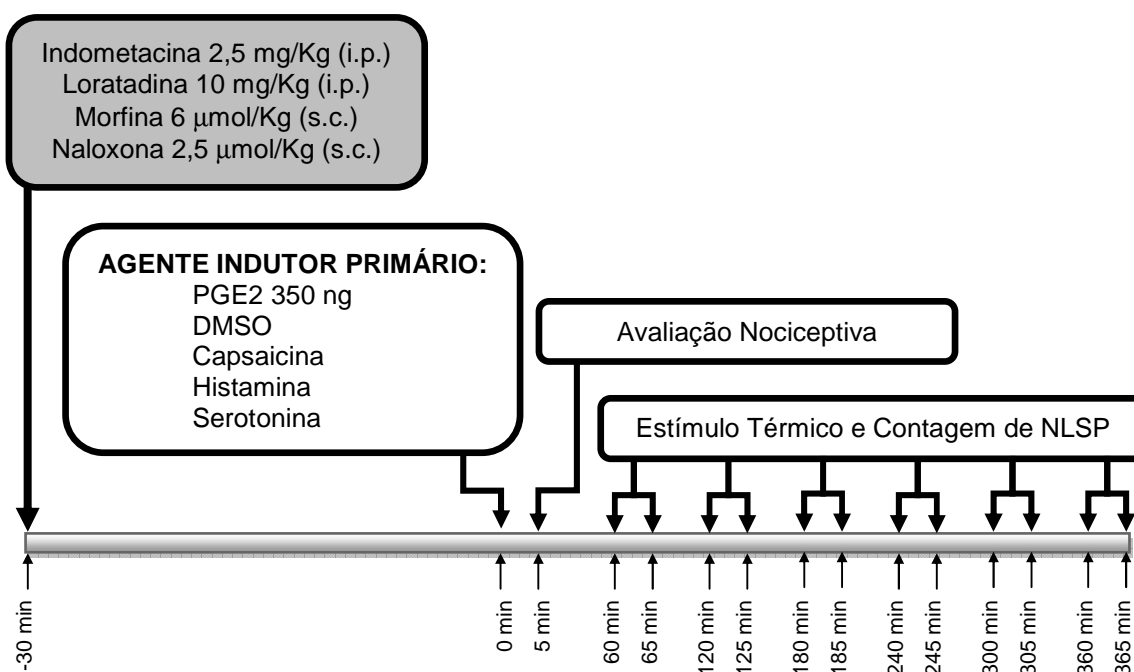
Indometacina 2,5 mg/Kg (i.p.)
Loratadina 10 mg/Kg (i.p.)
Morfina 6 μmol/Kg (s.c.)
Naloxona 2,5 μmol/Kg (s.c.)

**AGENTE INDUTOR PRIMÁRIO:**
PGE2 350 ng
DMSO
Capsaicina
Histamina
Serotonina

Avaliação Nociceptiva

Estímulo Térmico e Contagem de NLSP

-30 min

0 min

5 min

60 min

65 min

120 min

125 min

180 min

185 min

240 min

245 min

300 min

305 min

360 min

365 min